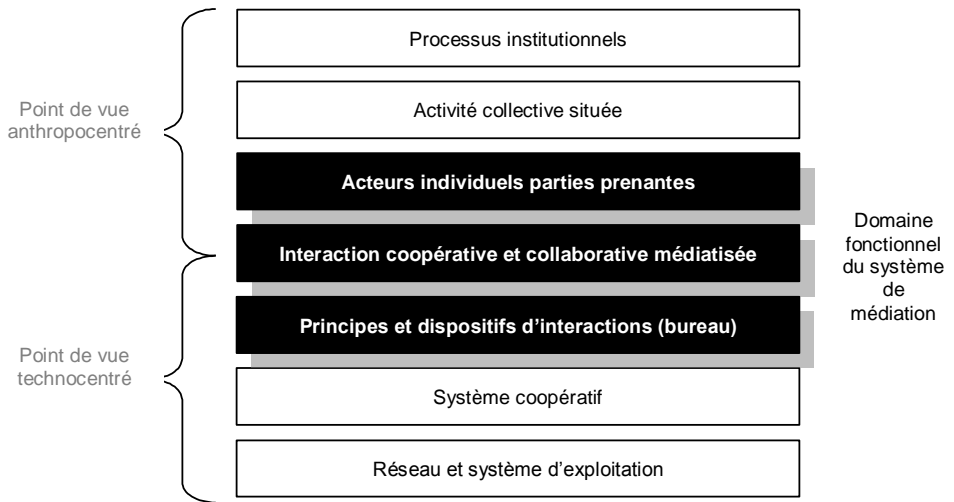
Point de vue anthropocentré

Point de vue technocentré

Processus institutionnels

Activité collective située

Acteurs individuels parties prenantes

Interaction coopérative et collaborative médiatisée

Principes et dispositifs d'interactions (bureau)

Système coopératif

Réseau et système d'exploitation

Domaine fonctionnel du système de médiation